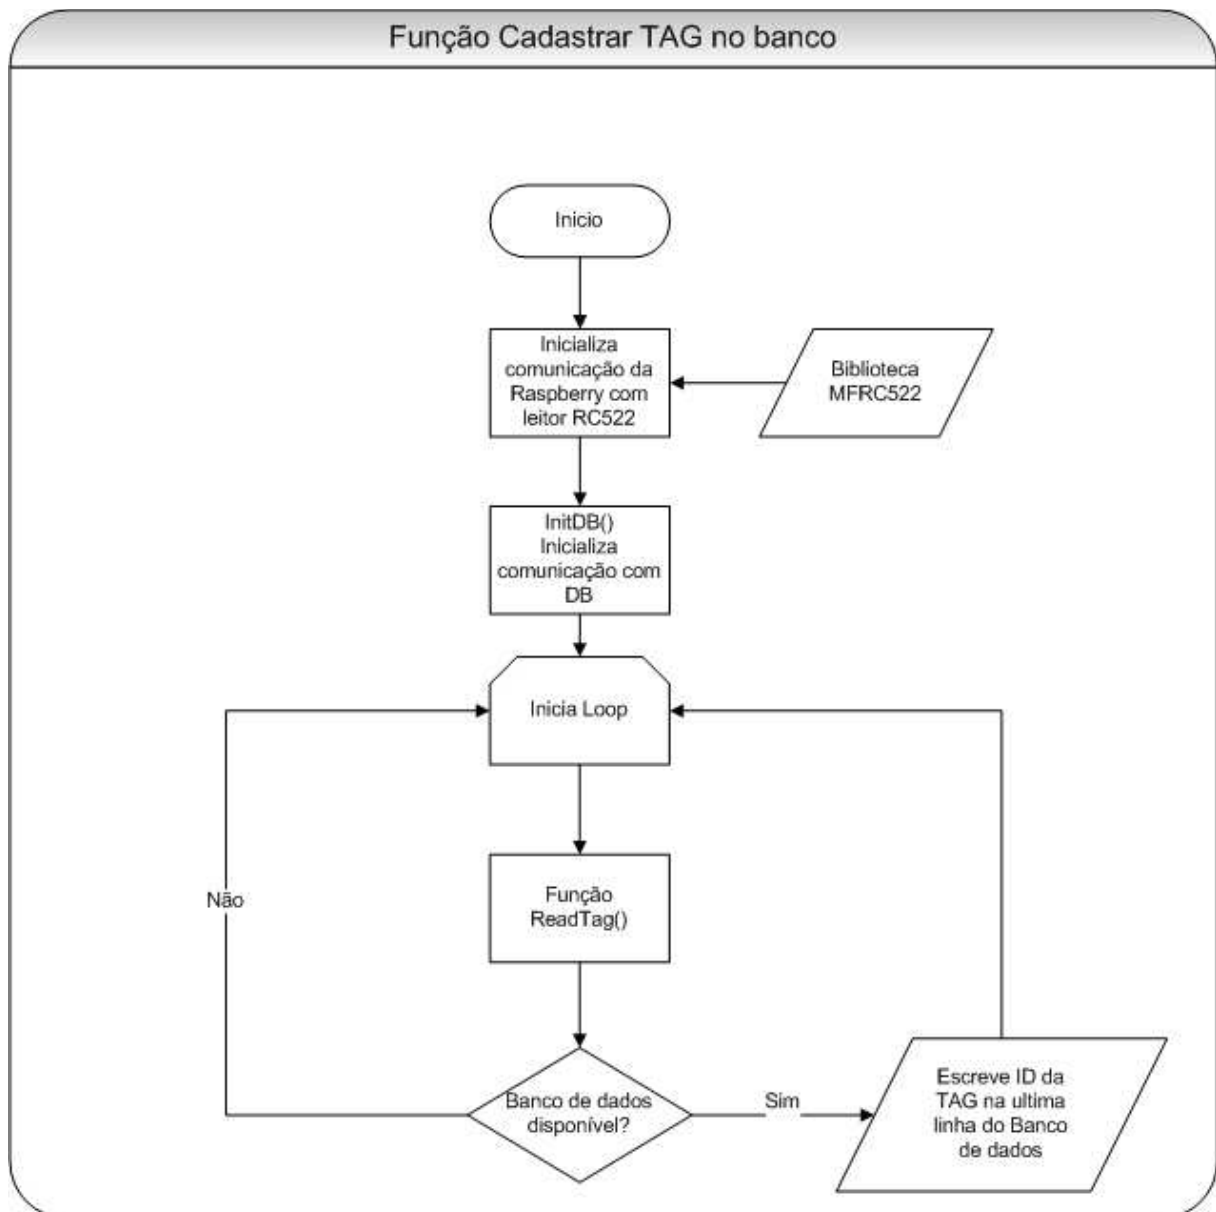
Função Cadastrar TAG no banco

Inicio

Inicializa comunicação da Raspberry com leitor RC522

Biblioteca MFRC522

InitDB() Inicializa comunicação com DB

Inicia Loop

Não

Função ReadTag()

Banco de dados disponível?

Sim

Escreve ID da TAG na ultima linha do Banco de dados